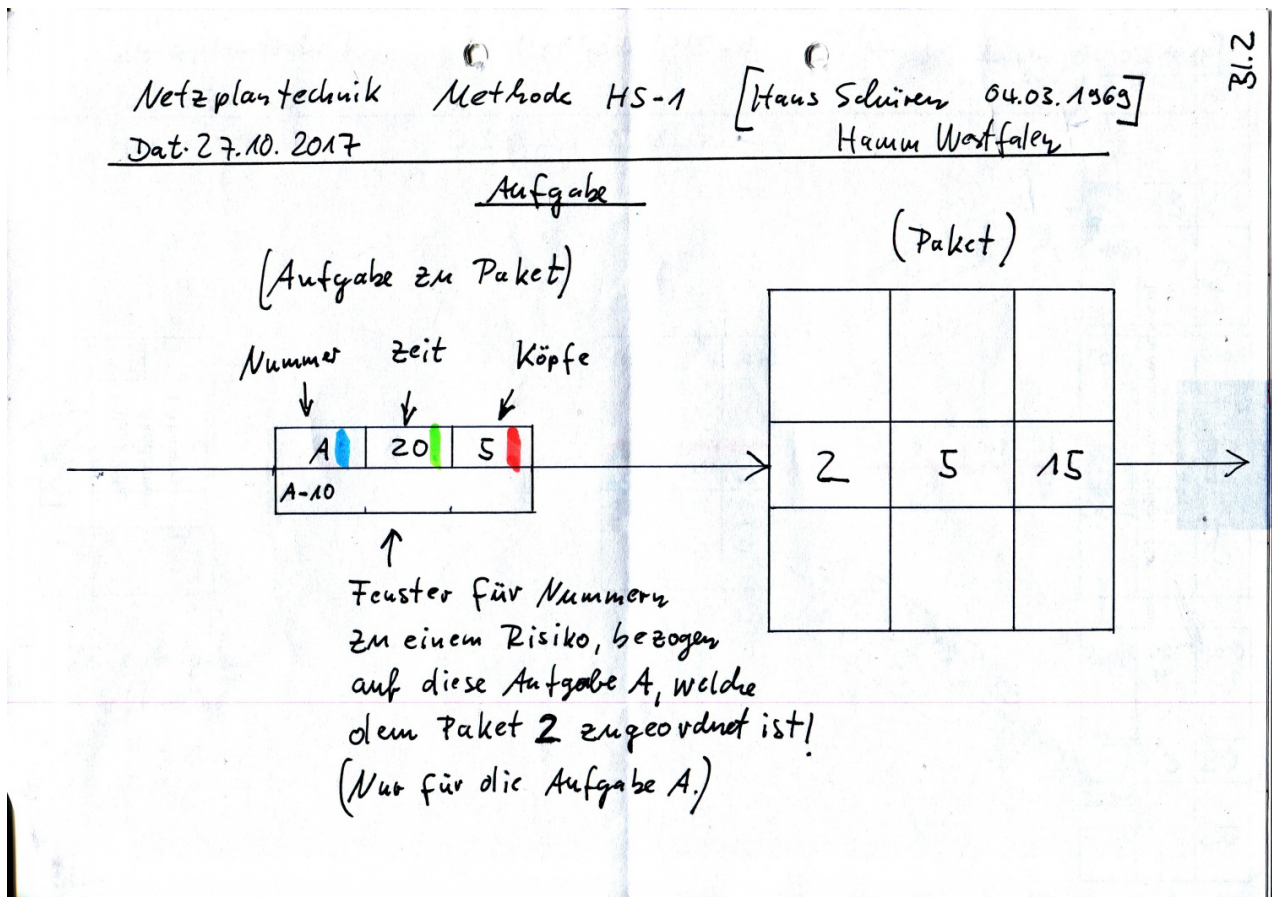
Bl. 2

Netzplantechnik Methode HS-1 [Hans Schüren 04.03.1969]
Dat. 27.10. 2017 Hamm Westfalen

Aufgabe

(Aufgabe zu Paket)

Nummer zeit Köpfe

| A | 20 | 5 |
|---|---|---|
| A-10 | | |

(Paket)

| | | |
|---|---|---|
| 2 | 5 | 15 |
| | | |

Fenster für Nummern zu einem Risiko, bezogen auf diese Aufgabe A, welche dem Paket 2 zugeordnet ist!
(Nur für die Aufgabe A.)